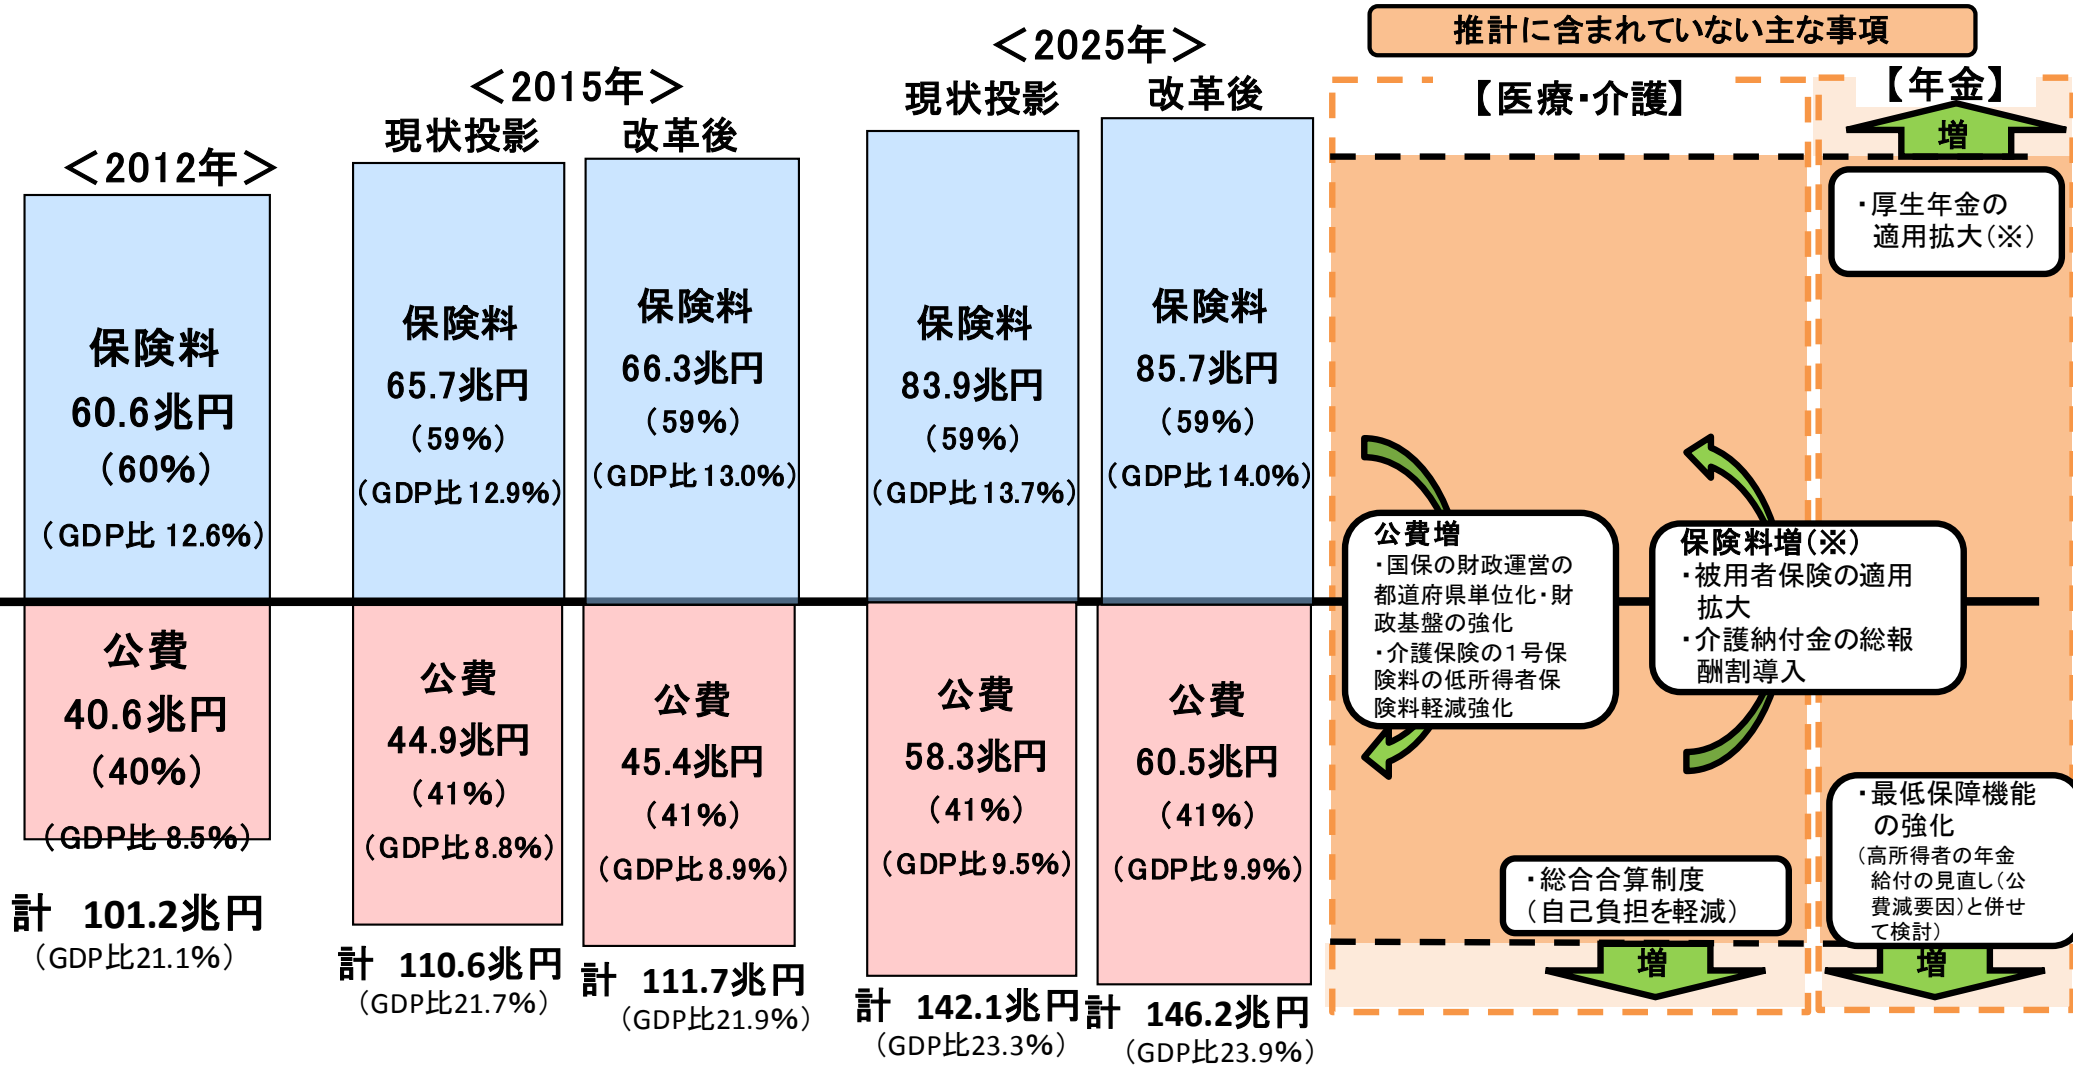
＜2012年＞

保険料
60.6兆円
（60%）
（GDP比 12.6%）

公費
40.6兆円
（40%）
（GDP比 8.5%）

計 101.2兆円
（GDP比21.1%）

＜2015年＞
現状投影 改革後

保険料
65.7兆円
（59%）
（GDP比 12.9%）

公費
44.9兆円
（41%）
（GDP比 8.8%）

計 110.6兆円
（GDP比21.7%）

保険料
66.3兆円
（59%）
（GDP比 13.0%）

公費
45.4兆円
（41%）
（GDP比 8.9%）

計 111.7兆円
（GDP比21.9%）

＜2025年＞
現状投影 改革後

保険料
83.9兆円
（59%）
（GDP比 13.7%）

公費
58.3兆円
（41%）
（GDP比 9.5%）

計 142.1兆円
（GDP比23.3%）

保険料
85.7兆円
（59%）
（GDP比 14.0%）

公費
60.5兆円
（41%）
（GDP比 9.9%）

計 146.2兆円
（GDP比23.9%）

推計に含まれていない主な事項

【医療・介護】

公費増
・国保の財政運営の都道府県単位化・財政基盤の強化
・介護保険の１号保険料の低所得者保険料軽減強化

保険料増（※）
・被用者保険の適用拡大
・介護納付金の総報酬割導入

・総合合算制度（自己負担を軽減）

増

【年金】

増

・厚生年金の適用拡大（※）

・最低保障機能の強化
（高所得者の年金給付の見直し（公費減要因）と併せて検討）

増